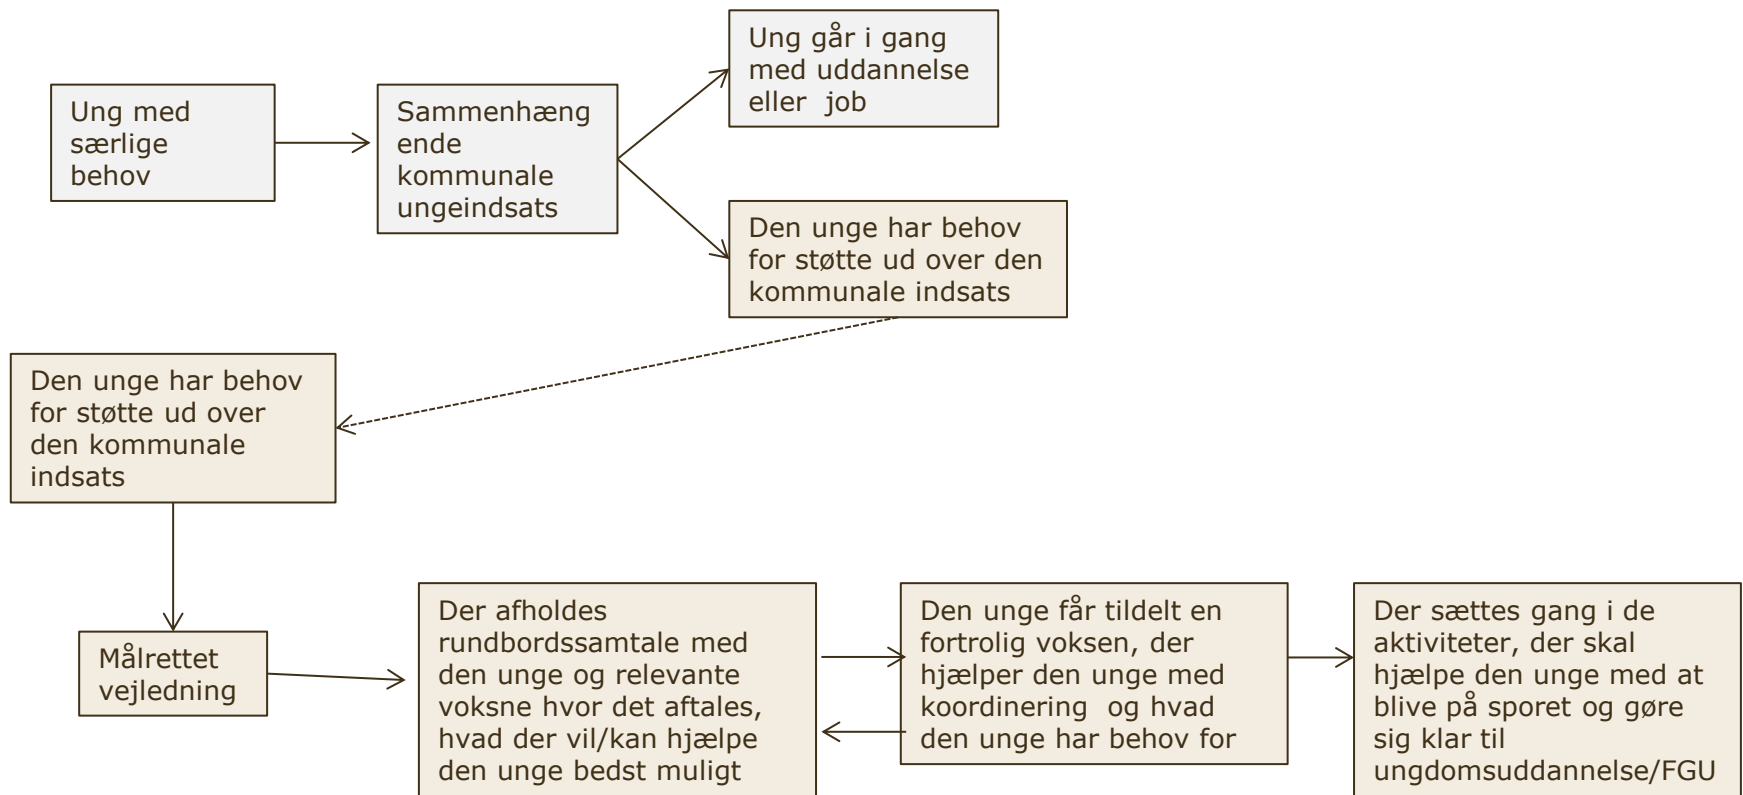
Ung med særlige behov

Sammenhæng ende kommunale ungeindsats

Ung går i gang med uddannelse eller job

Den unge har behov for støtte ud over den kommunale indsats

Den unge har behov for støtte ud over den kommunale indsats

Målrettet vejledning

Der afholdes rundbordssamtale med den unge og relevante voksne hvor det aftales, hvad der vil/kan hjælpe den unge bedst muligt

Den unge får tildelt en fortrolig voksen, der hjælper den unge med koordinering og hvad den unge har behov for

Der sættes gang i de aktiviteter, der skal hjælpe den unge med at blive på sporet og gøre sig klar til ungdomsuddannelse/FGU